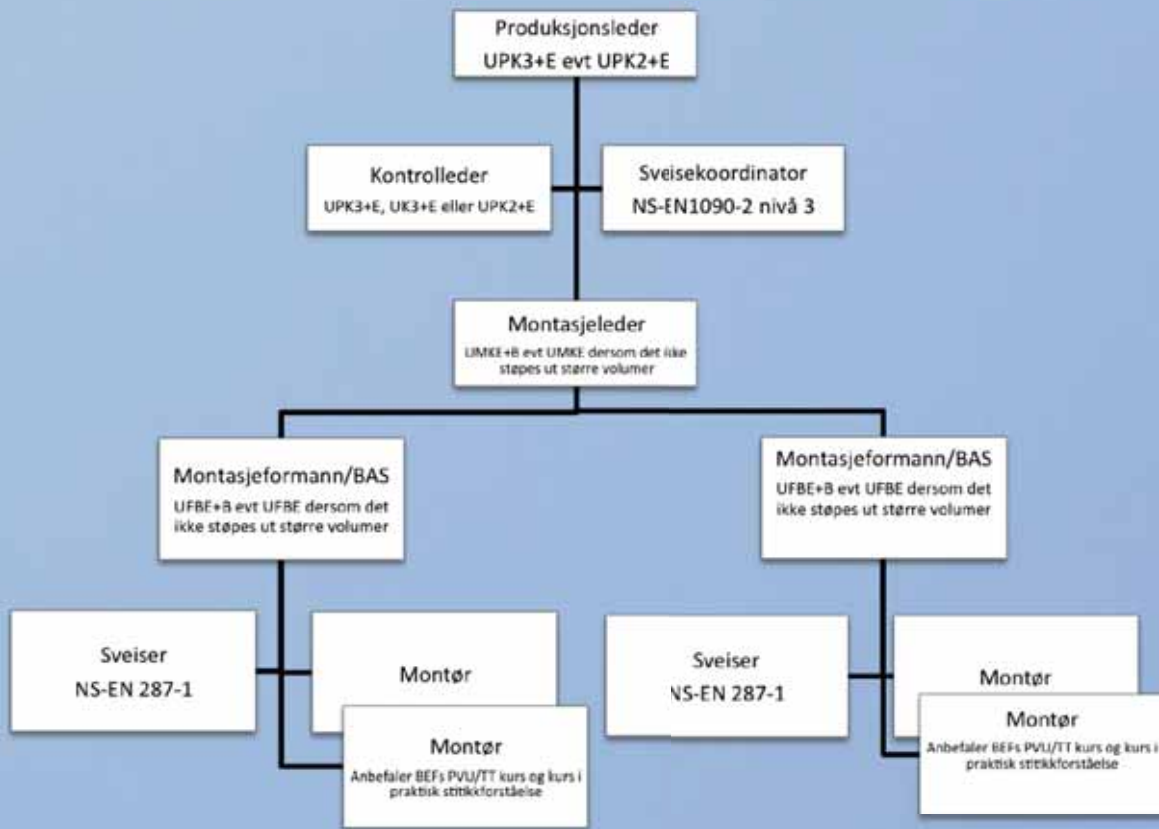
Produksjonsleder
UPK3+E evt UPK2+E

Kontrolleder
UPK3+E, UK3+E eller UPK2+E

Sveisekoordinator
NS-EN1090-2 nivå 3

Montasjeleder
UMKE+B evt UMKE dersom det ikke støpes ut større volumer

Montasjeformann/BAS
UFBE+B evt UFBE dersom det ikke støpes ut større volumer

Montasjeformann/BAS
UFBE+B evt UFBE dersom det ikke støpes ut større volumer

Sveiser
NS-EN 287-1

Montør

Montør
Anbefaler BEFs PVU/TT kurs og kurs i praktisk stitikkforståelse

Sveiser
NS-EN 287-1

Montør

Montør
Anbefaler BEFs PVU/TT kurs og kurs i praktisk stitikkforståelse